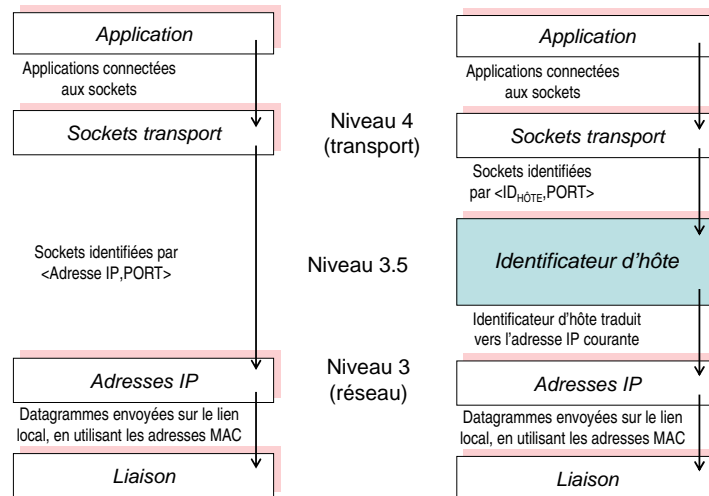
Application

Applications connectées aux sockets

Sockets transport

Sockets identifiées par <Adresse IP,PORT>

Adresses IP

Datagrammes envoyées sur le lien local, en utilisant les adresses MAC

Liaison

Niveau 4 (transport)

Niveau 3.5

Niveau 3 (réseau)

Application

Applications connectées aux sockets

Sockets transport

Sockets identifiées par <ID$_{HÔTE}$,PORT>

Identificateur d'hôte

Identificateur d'hôte traduit vers l'adresse IP courante

Adresses IP

Datagrammes envoyées sur le lien local, en utilisant les adresses MAC

Liaison